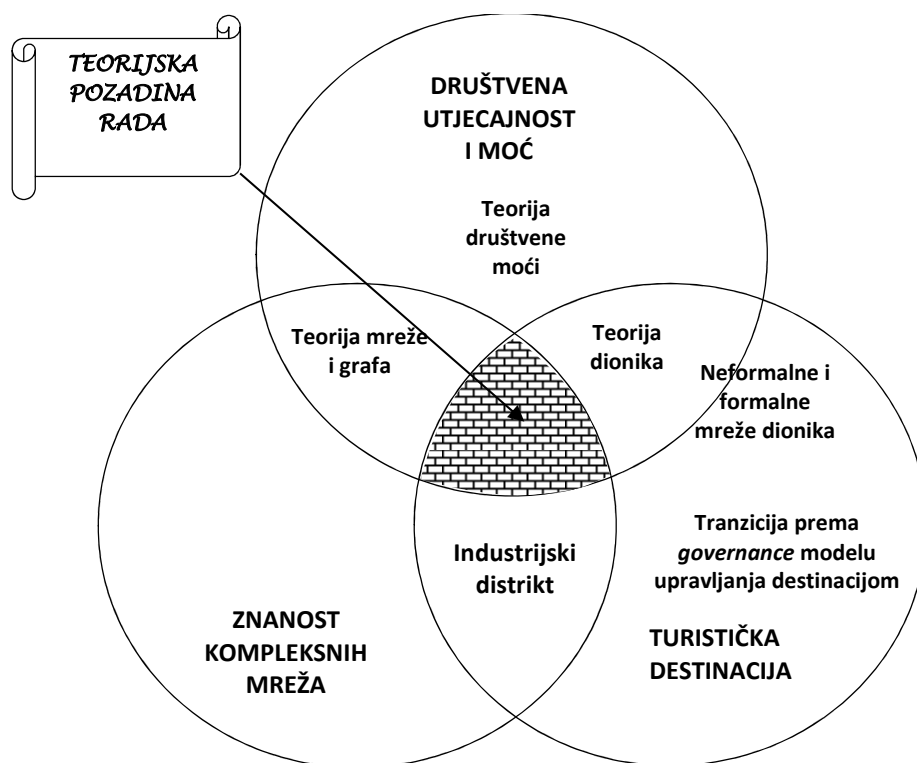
TEORIJSKA POZADINA RADA

DRUŠTVENA UTJECAJNOST I MOĆ

Teorija društvene moći

Teorija mreže i grafa

Teorija dionika

Neformalne i formalne mreže dionika

Tranzicija prema *governance* modelu upravljanja destinacijom

Industrijski distrikt

ZNANOST KOMPLEKSNIH MREŽA

TURISTIČKA DESTINACIJA